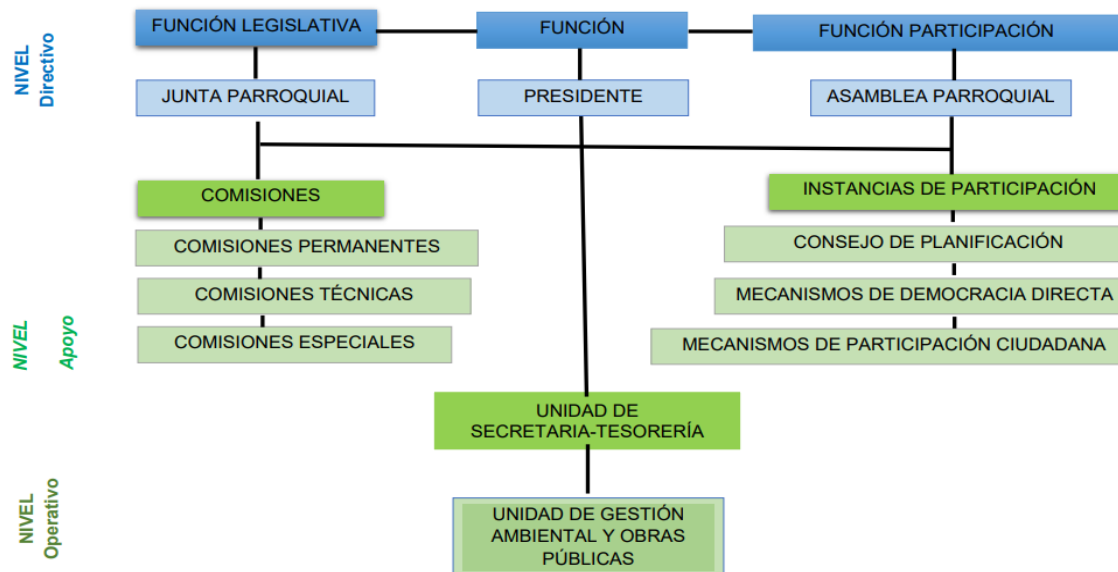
NIVEL Directivo

FUNCIÓN LEGISLATIVA

FUNCIÓN

FUNCIÓN PARTICIPACIÓN

JUNTA PARROQUIAL

PRESIDENTE

ASAMBLEA PARROQUIAL

NIVEL Apoyo

COMISIONES

COMISIONES PERMANENTES

COMISIONES TÉCNICAS

COMISIONES ESPECIALES

INSTANCIAS DE PARTICIPACIÓN

CONSEJO DE PLANIFICACIÓN

MECANISMOS DE DEMOCRACIA DIRECTA

MECANISMOS DE PARTICIPACIÓN CIUDADANA

UNIDAD DE SECRETARIA-TESORERÍA

NIVEL Operativo

UNIDAD DE GESTIÓN AMBIENTAL Y OBRAS PÚBLICAS